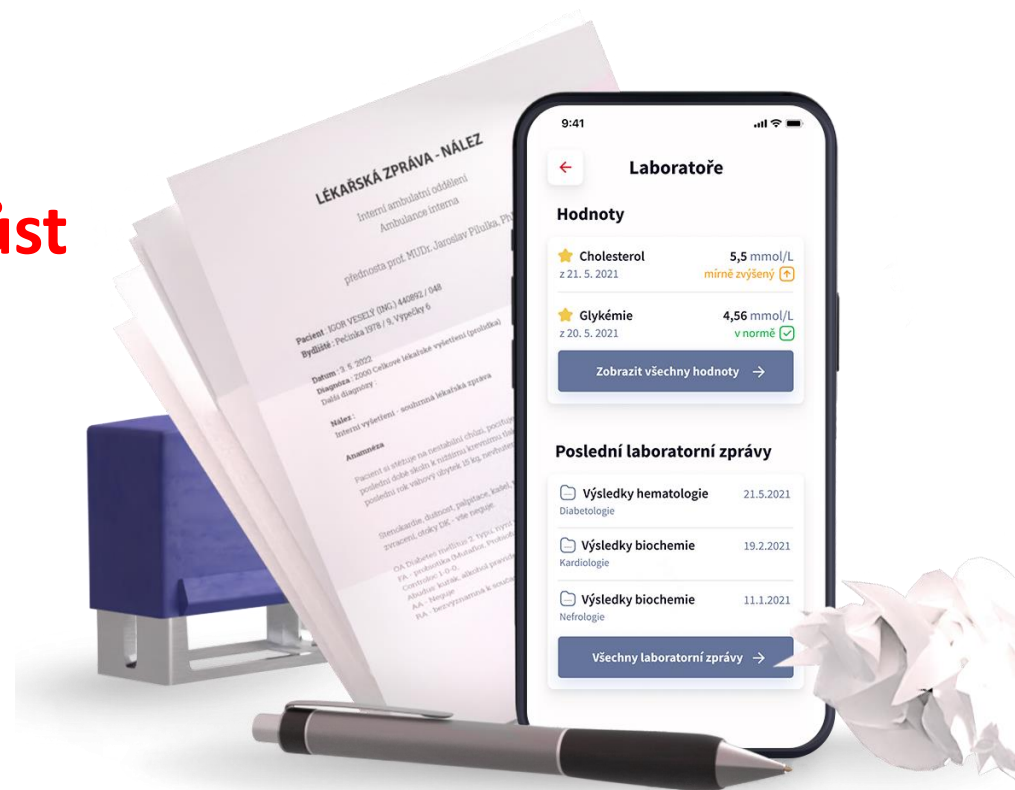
ist

LÉKAŘSKÁ ZPRÁVA - NÁLEZ
Interní ambulantní oddělení
Ambulance interna

přednosta prof. MUDr. Jaroslav Pilulka, Ph.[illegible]

Pacient: IGOR VESELÝ (ING.) 440892 / 048
Bydliště: Pečínka 1978 / 9, Vypečky 6

Datum: 3. 5. 2022
Diagnóza: Z000 Celkové lékařské vyšetření (prohlídka)
Další diagnózy:

Nález:
Interní vyšetření - souhrnná lékařská zpráva

Anamnéza

Pacient si stěžuje na nestabilní chůzi, pociťuje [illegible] poslední dobé skoro k ničemu, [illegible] poslední rok váhový úbytek 10 kg, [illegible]

Stenokardie, dušnost, palpitace, kašel, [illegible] zvracení, otoky DK - vše neguje.

OA: Diabetes mellitus 2. typu, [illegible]
FA: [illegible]
Operace: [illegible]
Abusus: kuřák, alkohol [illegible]
AA: Neguje
PA: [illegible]

9:41

Laboratoře

Hodnoty

Cholesterol
z 21. 5. 2021
5,5 mmol/L
mírně zvýšený

Glykémie
z 20. 5. 2021
4,56 mmol/L
v normě

Zobrazit všechny hodnoty →

Poslední laboratorní zprávy

Výsledky hematologie
Diabetologie
21.5.2021

Výsledky biochemie
Kardiologie
19.2.2021

Výsledky biochemie
Nefrologie
11.1.2021

Všechny laboratorní zprávy →